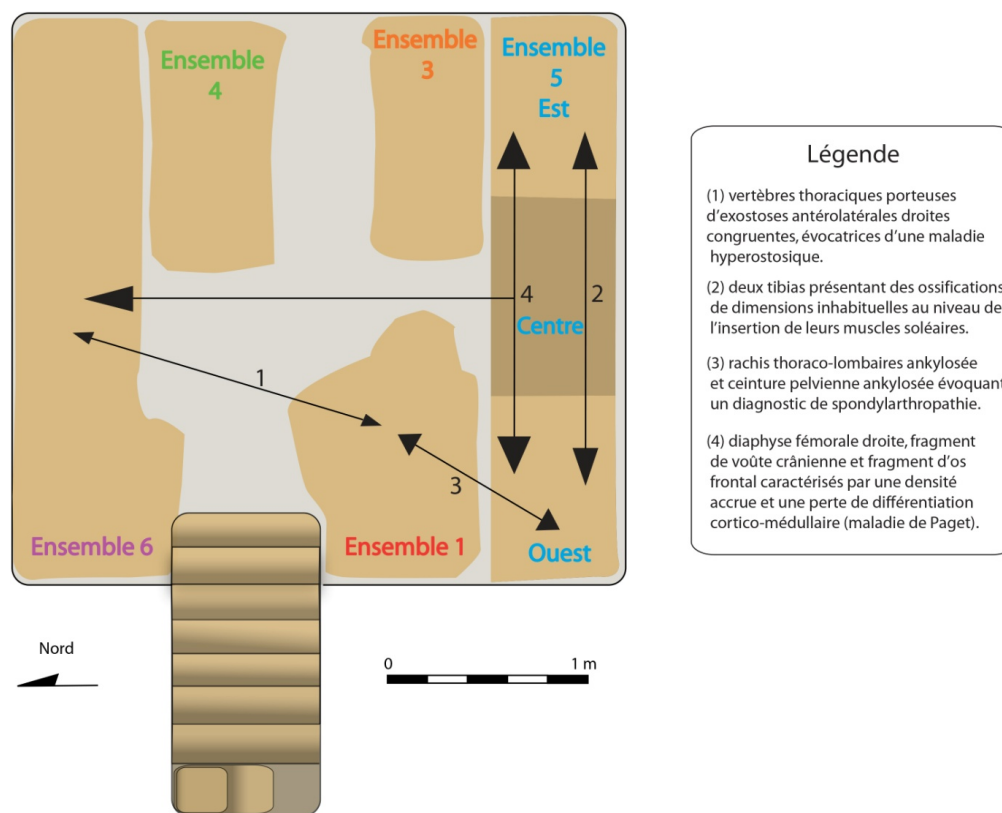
Ensemble 4

Ensemble 3

Ensemble 5 Est

4

2

Centre

1

3

Ensemble 6

Ensemble 1

Ouest

Nord

0

1 m

Légende

(1) vertèbres thoraciques porteuses d'exostoses antérolatérales droites congruentes, évocatrices d'une maladie hyperostosique.

(2) deux tibias présentant des ossifications de dimensions inhabituelles au niveau de l'insertion de leurs muscles soléaires.

(3) rachis thoraco-lombaires ankylosée et ceinture pelvienne ankylosée évoquant un diagnostic de spondylarthropathie.

(4) diaphyse fémorale droite, fragment de voûte crânienne et fragment d'os frontal caractérisés par une densité accrue et une perte de différentiation cortico-médullaire (maladie de Paget).